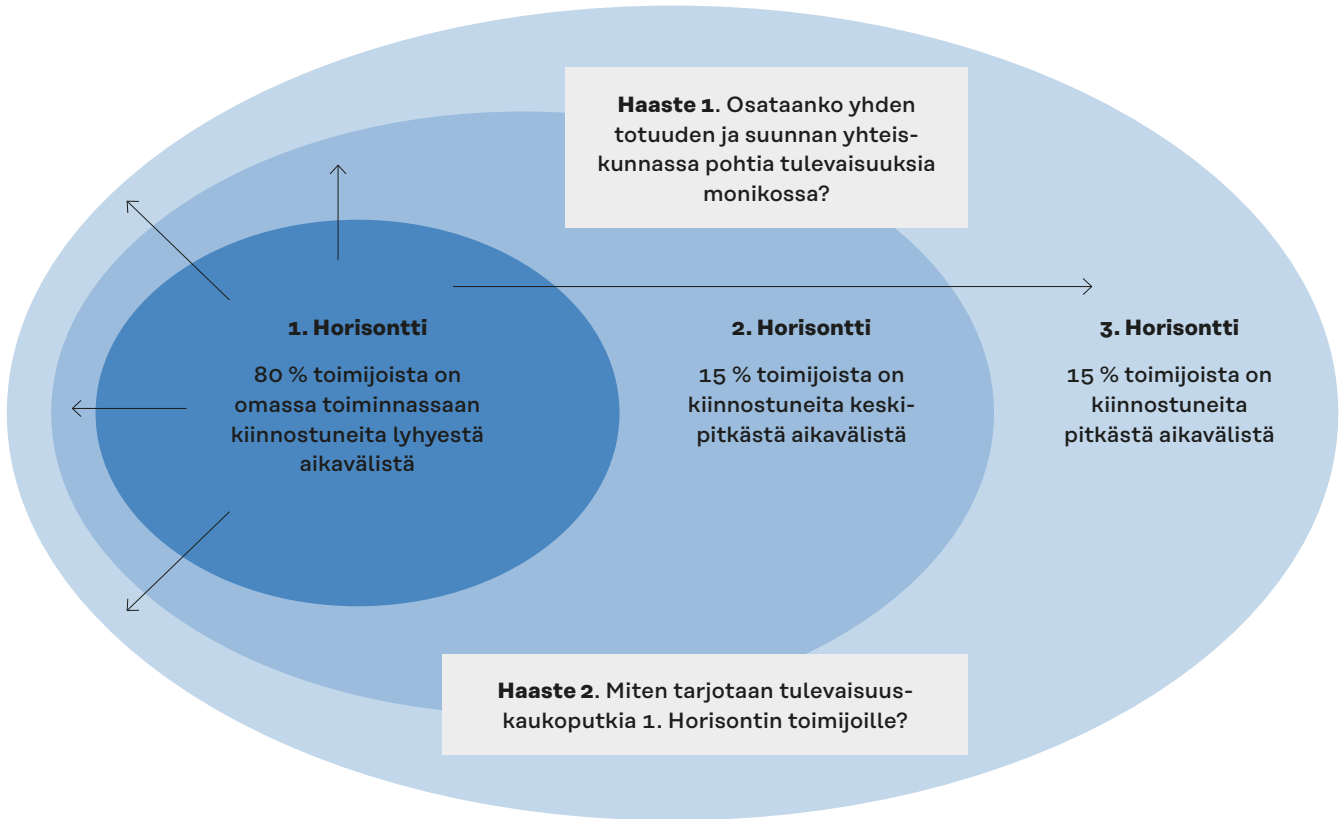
**Haaste 1**. Osataanko yhden totuuden ja suunnan yhteiskunnassa pohtia tulevaisuuksia monikossa?

**1. Horisontti**

80 % toimijoista on omassa toiminnassaan kiinnostuneita lyhyestä aikavälistä

**2. Horisontti**

15 % toimijoista on kiinnostuneita keskipitkästä aikavälistä

**3. Horisontti**

15 % toimijoista on kiinnostuneita pitkästä aikavälistä

**Haaste 2**. Miten tarjotaan tulevaisuuskaukoputkia 1. Horisontin toimijoille?